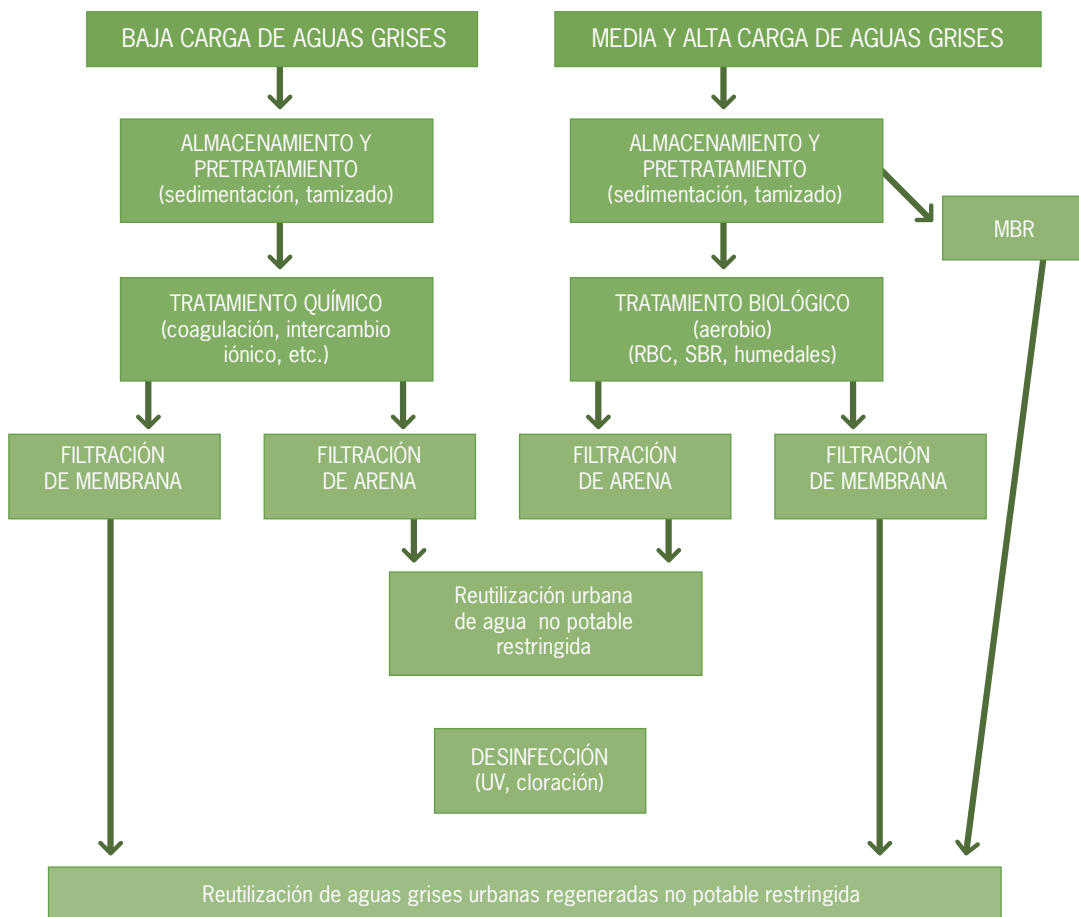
BAJA CARGA DE AGUAS GRISES

MEDIA Y ALTA CARGA DE AGUAS GRISES

ALMACENAMIENTO Y PRETRATAMIENTO (sedimentación, tamizado)

ALMACENAMIENTO Y PRETRATAMIENTO (sedimentación, tamizado)

MBR

TRATAMIENTO QUÍMICO (coagulación, intercambio iónico, etc.)

TRATAMIENTO BIOLÓGICO (aerobio) (RBC, SBR, humedales)

FILTRACIÓN DE MEMBRANA

FILTRACIÓN DE ARENA

FILTRACIÓN DE ARENA

FILTRACIÓN DE MEMBRANA

Reutilización urbana de agua no potable restringida

DESINFECCIÓN (UV, cloración)

Reutilización de aguas grises urbanas regeneradas no potable restringida